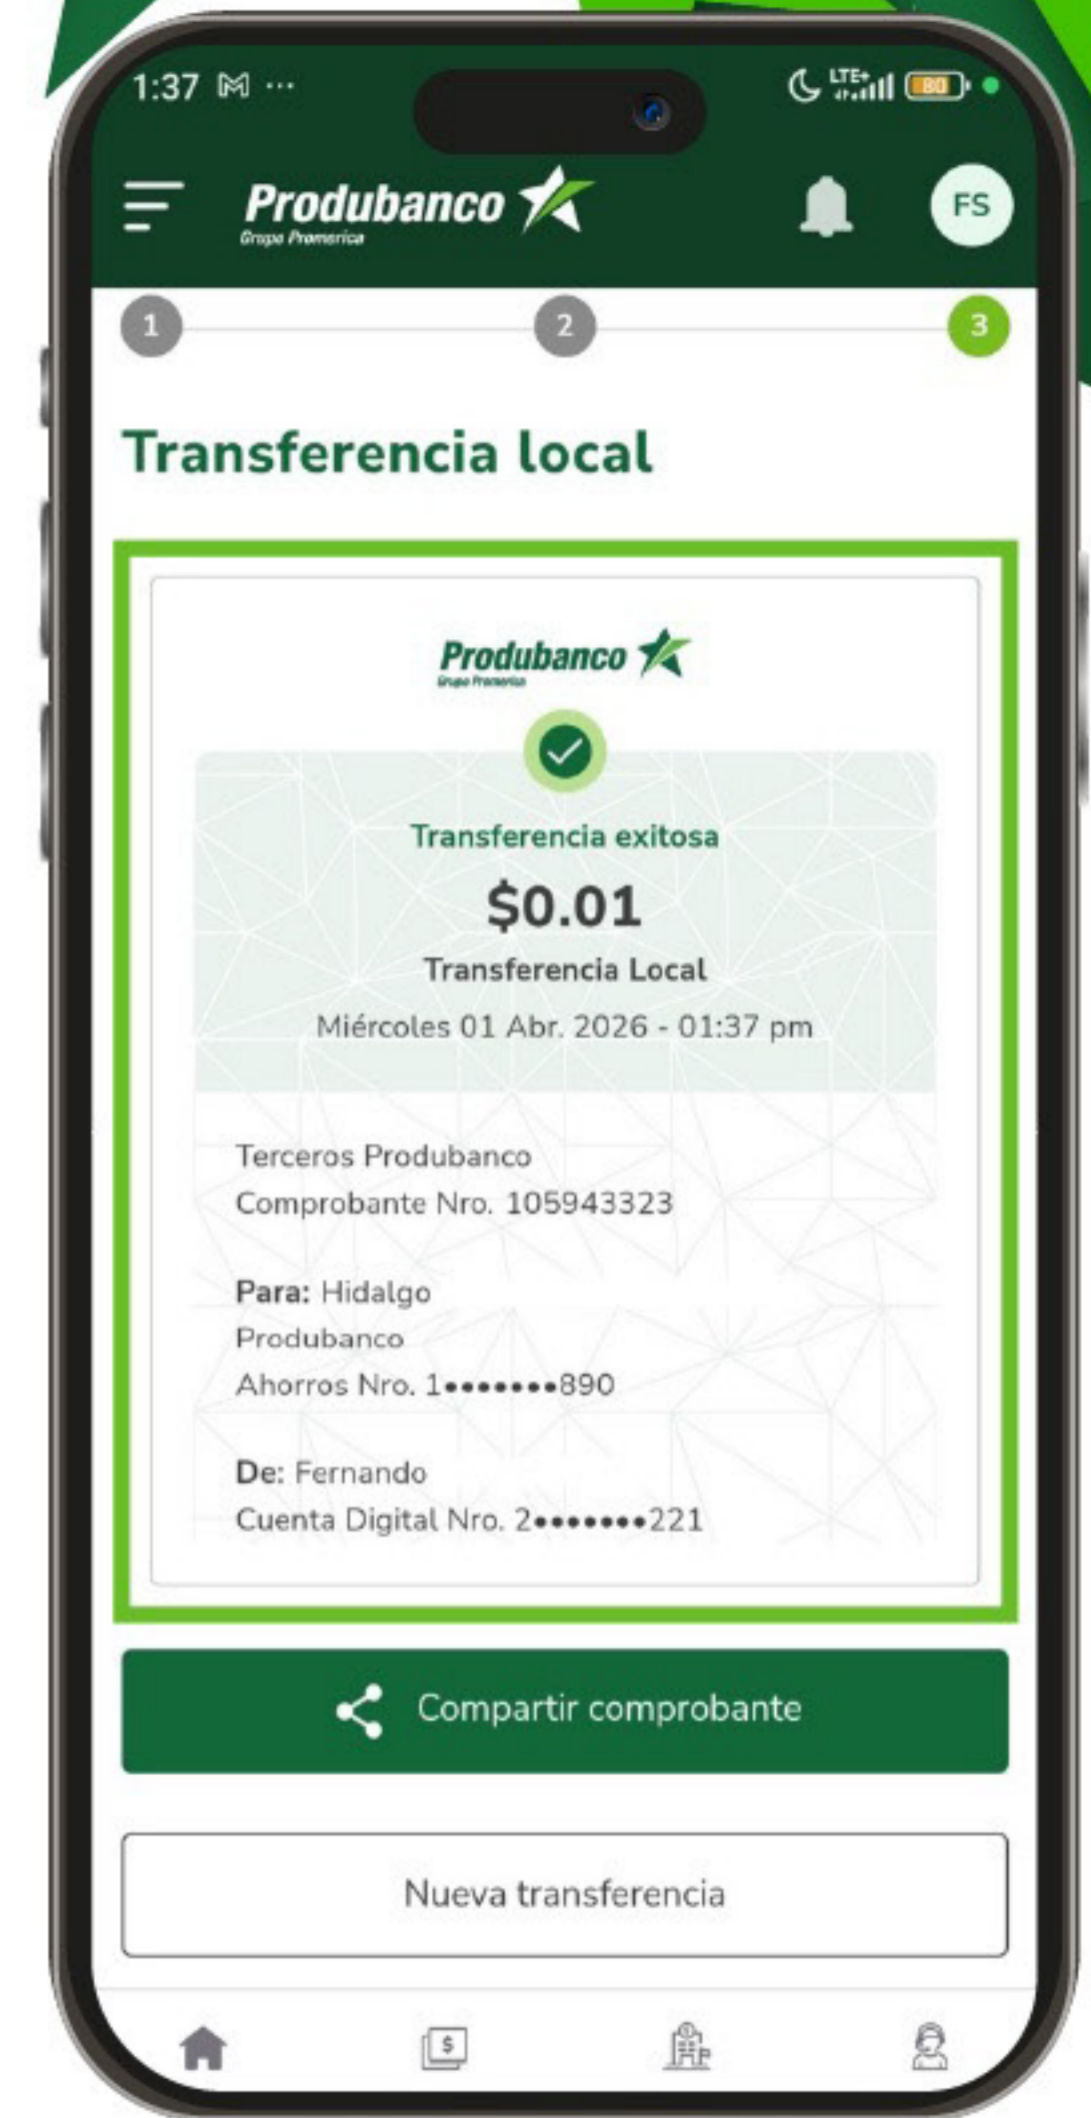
1:37 ···
LTE+ 80

Produbanco
Grupo Promerica

FS

1
2
3

Transferencia local

Produbanco
Grupo Promerica

Transferencia exitosa

$0.01

Transferencia Local

Miércoles 01 Abr. 2026 - 01:37 pm

Terceros Produbanco
Comprobante Nro. 105943323

Para: Hidalgo
Produbanco
Ahorros Nro. 1•••••••890

De: Fernando
Cuenta Digital Nro. 2•••••••221

Compartir comprobante

Nueva transferencia

$